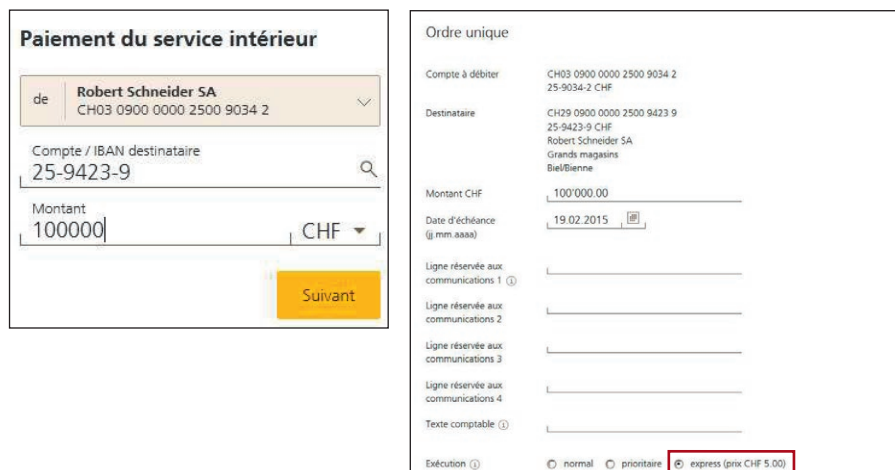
Paiement du service intérieur

de
Robert Schneider SA
CH03 0900 0000 2500 9034 2

Compte / IBAN destinataire
25-9423-9

Montant
100000
CHF

Suivant

Ordre unique

| | |
|---|---|
| Compte à débiter | CH03 0900 0000 2500 9034 2<br>25-9034-2 CHF |
| Destinataire | CH29 0900 0000 2500 9423 9<br>25-9423-9 CHF<br>Robert Schneider SA<br>Grands magasins<br>Biel/Bienne |
| Montant CHF | 100'000.00 |
| Date d'échéance (jj.mm.aaaa) | 19.02.2015 |
| Ligne réservée aux communications 1 | |
| Ligne réservée aux communications 2 | |
| Ligne réservée aux communications 3 | |
| Ligne réservée aux communications 4 | |
| Texte comptable | |
| Exécution | normal prioritaire express (prix CHF 5.00) |